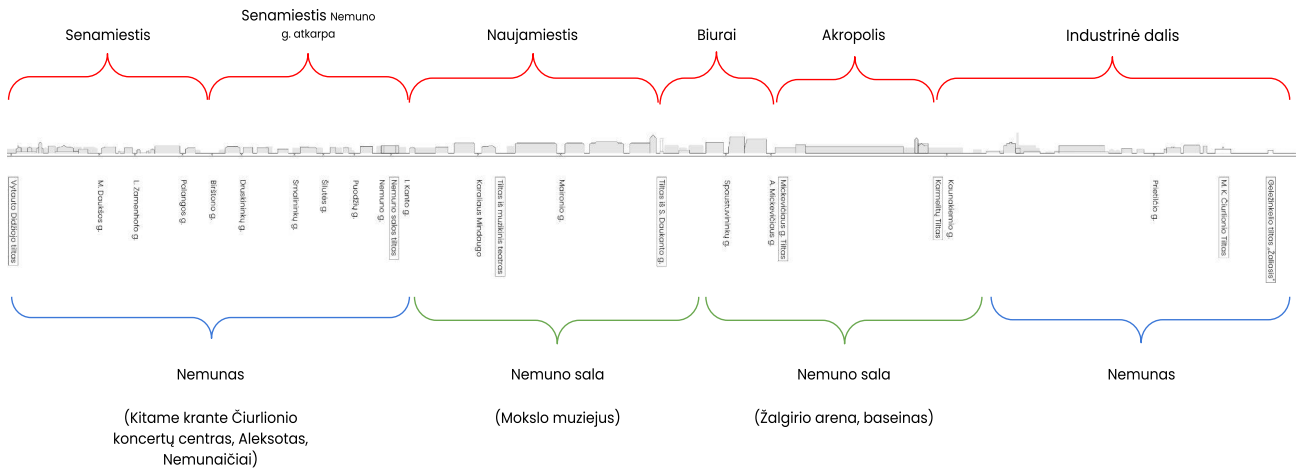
Senamiestis

Senamiestis Nemuno g. atkarpa

Naujamiestis

Biurai

Akropolis

Industrinė dalis

Vytauto Didžiojo tiltas

M. Daukšos g.

L. Zamenhofo g.

Palangos g.

Birštono g.

Druskininkų g.

Smalininkų g.

Šiaulės g.

Puodžių g.

Nemuno g.

Nemuno salos tiltas

I. Kanto g.

Karaliaus Mindaugo

Tiltas iš muzikinio teatro

Maironio g.

Tiltas iš S. Daukanto g.

Spaustuvininkų g.

A. Mickevičiaus g.

Mickevičiaus g. Tiltas

Kaunakiemio g.

Kamerų Tiltas

Pramonės g.

M. K. Čiurlionio Tiltas

Geležinkelio tiltas „Žaliasis"

Nemunas

(Kitame krante Čiurlionio koncertų centras, Aleksotas, Nemunaičiai)

Nemuno sala

(Mokslo muziejus)

Nemuno sala

(Žalgirio arena, baseinas)

Nemunas